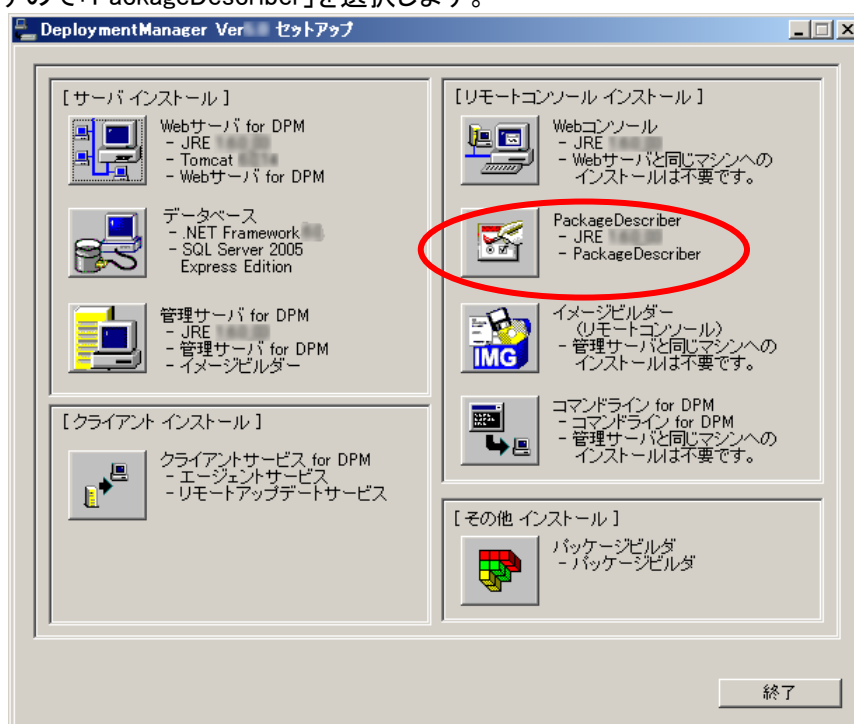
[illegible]ので「PackageDescriber」を選択します。

DeploymentManager Ver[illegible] セットアップ

[サーバ インストール]

Webサーバ for DPM
- JRE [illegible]
- Tomcat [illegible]
- Webサーバ for DPM

データベース
- .NET Framework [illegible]
- SQL Server 2005 Express Edition

管理サーバ for DPM
- JRE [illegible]
- 管理サーバ for DPM
- イメージビルダー

[クライアント インストール]

クライアントサービス for DPM
- エージェントサービス
- リモートアップデートサービス

[リモートコンソール インストール]

Webコンソール
- JRE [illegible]
- Webサーバと同じマシンへのインストールは不要です。

PackageDescriber
- JRE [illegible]
- PackageDescriber

イメージビルダー (リモートコンソール)
- 管理サーバと同じマシンへのインストールは不要です。

IMG

コマンドライン for DPM
- コマンドライン for DPM
- 管理サーバと同じマシンへのインストールは不要です。

[その他 インストール]

パッケージビルダ
- パッケージビルダ

終了